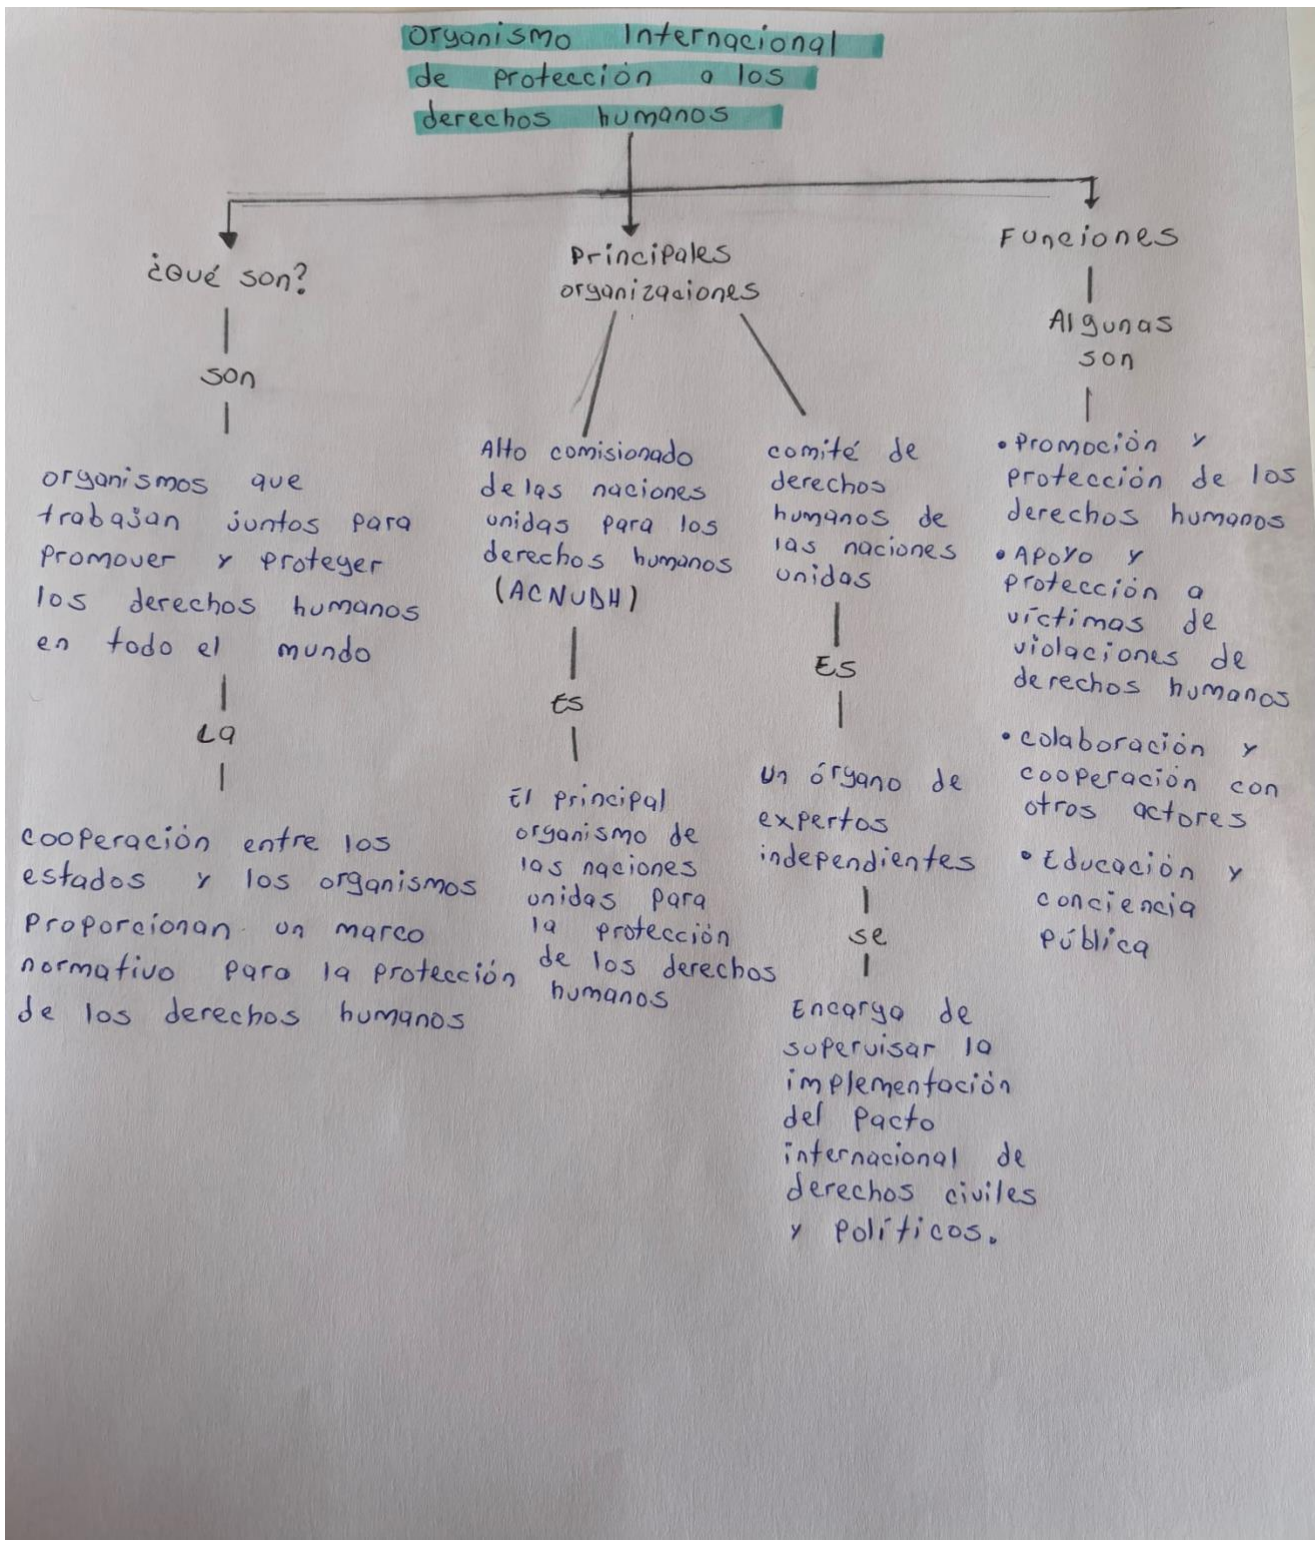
organismo Internacional de protección a los derechos humanos

¿Qué son?

son

organismos que trabajan juntos para promover y proteger los derechos humanos en todo el mundo

La

cooperación entre los estados y los organismos proporcionan un marco normativo para la protección de los derechos humanos

Principales organizaciones

Alto comisionado de las naciones unidas para los derechos humanos (ACNUDH)

Es

El principal organismo de las naciones unidas para la protección de los derechos humanos

comité de derechos humanos de las naciones unidas

Es

Un órgano de expertos independientes

se

Encargo de supervisar la implementación del Pacto internacional de derechos civiles y políticos.

Funciones

Algunas son

• Promoción y protección de los derechos humanos
• Apoyo y protección a víctimas de violaciones de derechos humanos
• colaboración y cooperación con otros actores
• Educación y conciencia pública